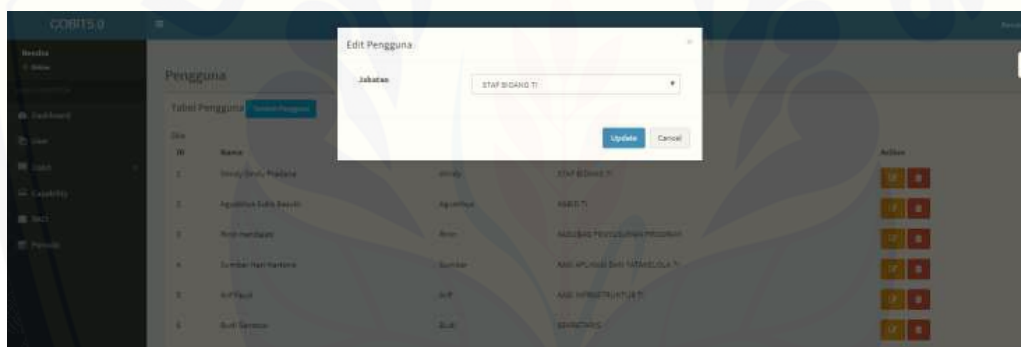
COBIT5.0

Pengguna

Tabel Pengguna Tambah Pengguna

Edit Pengguna

×

Jabatan

STAF BIDANG TI

Update Cancel

| ID | Nama | | | Action |
|---|---|---|---|---|
| 1 | Windy Dwiki Pradana | windy | STAF BIDANG TI | |
| 2 | Agustinus Eddy Basuki | agustinus | KABID TI | |
| 3 | Rino Handayani | Rino | KASUBAG PENGELOLAAN PROGRAM | |
| 4 | Sumber Hari Hartono | Sumber | KASI APLIKASI DAN TATAKELOLA TI | |
| 5 | Arif Rauf | Arif | KASI INFRASTRUKTUR TI | |
| 6 | Budi Santoso | Budi | SEKRETARIS | |